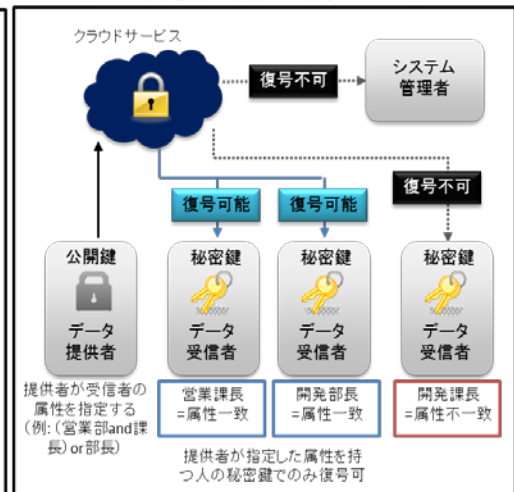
クラウドサービス

復号不可

システム管理者

復号不可

復号可能

復号可能

公開鍵

データ提供者

秘密鍵

データ受信者

秘密鍵

データ受信者

秘密鍵

データ受信者

提供者が受信者の属性を指定する(例: (営業部and課長) or部長)

営業課長
=属性一致

開発部長
=属性一致

開発課長
=属性不一致

提供者が指定した属性を持つ人の秘密鍵でのみ復号可